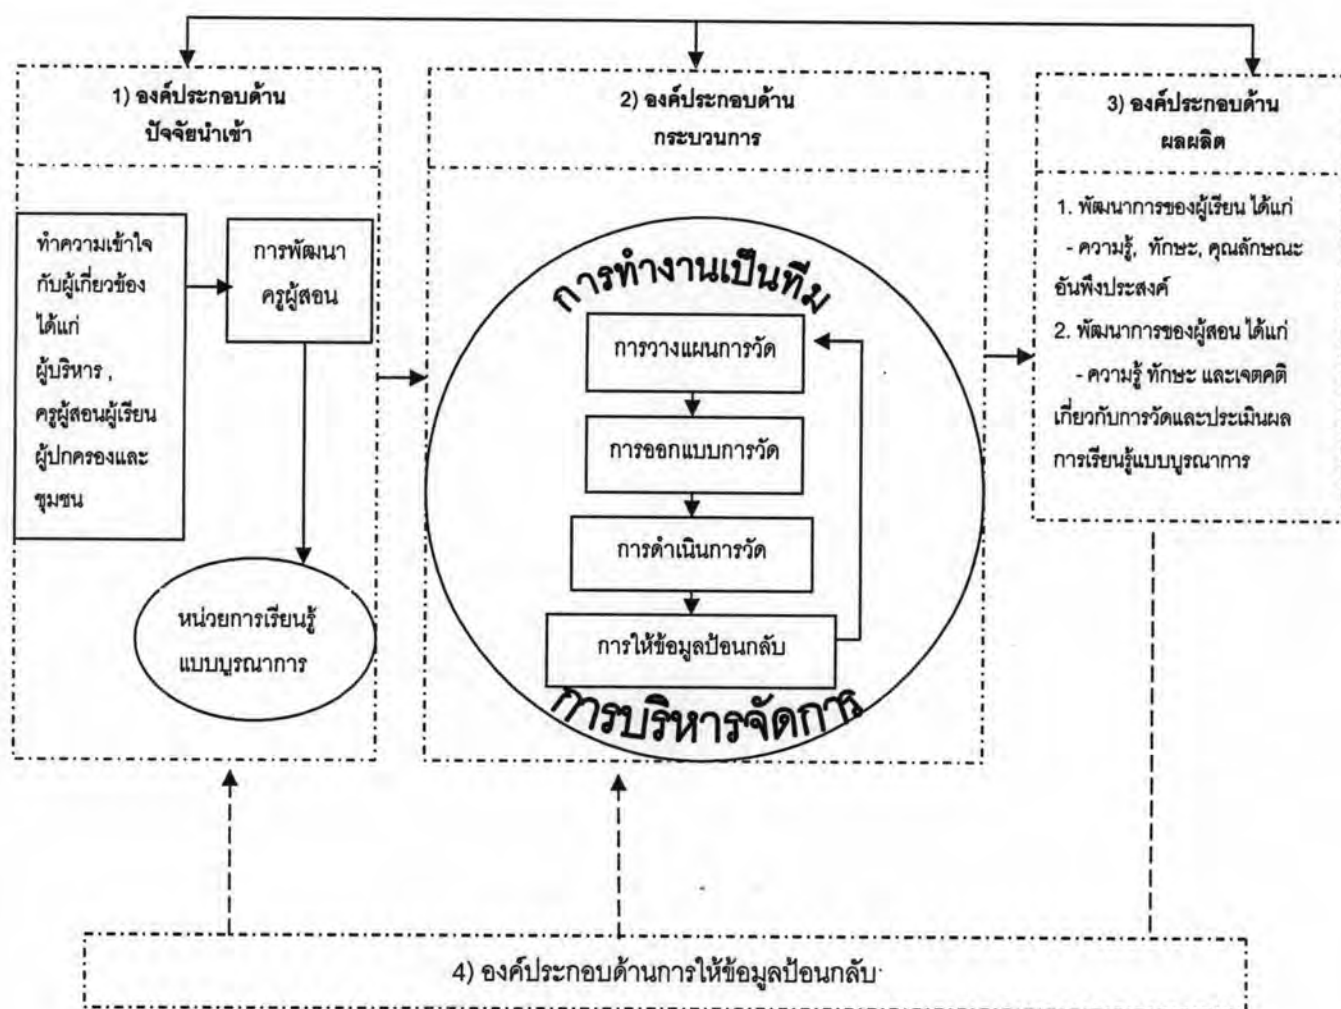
1) องค์ประกอบด้าน ปัจจัยนำเข้า

ทำความเข้าใจกับผู้เกี่ยวข้อง ได้แก่ ผู้บริหาร , ครูผู้สอนผู้เรียน ผู้ปกครองและชุมชน

การพัฒนาครูผู้สอน

หน่วยการเรียนรู้แบบบูรณาการ

2) องค์ประกอบด้าน กระบวนการ

การทำงานเป็นทีม

การวางแผนการวัด

การออกแบบการวัด

การดำเนินการวัด

การให้ข้อมูลป้อนกลับ

การบริหารจัดการ

3) องค์ประกอบด้าน ผลผลิต

1. พัฒนาการของผู้เรียน ได้แก่
- ความรู้, ทักษะ, คุณลักษณะอันพึงประสงค์
2. พัฒนาการของผู้สอน ได้แก่
- ความรู้ ทักษะ และเจตคติเกี่ยวกับการวัดและประเมินผลการเรียนรู้แบบบูรณาการ

4) องค์ประกอบด้านการให้ข้อมูลป้อนกลับ